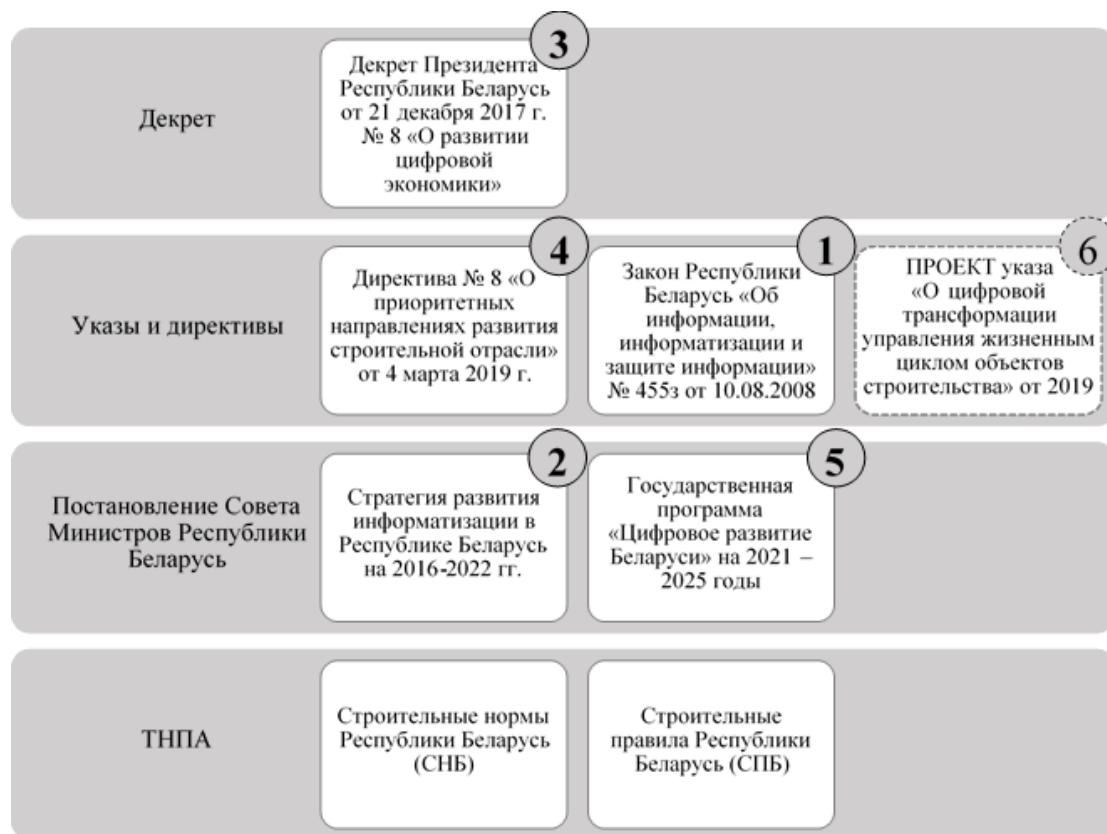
Декрет

3

Декрет Президента Республики Беларусь от 21 декабря 2017 г. № 8 «О развитии цифровой экономики»

Указы и директивы

4

Директива № 8 «О приоритетных направлениях развития строительной отрасли» от 4 марта 2019 г.

1

Закон Республики Беларусь «Об информации, информатизации и защите информации» № 455з от 10.08.2008

6

ПРОЕКТ указа «О цифровой трансформации управления жизненным циклом объектов строительства» от 2019

Постановление Совета Министров Республики Беларусь

2

Стратегия развития информатизации в Республике Беларусь на 2016-2022 гг.

5

Государственная программа «Цифровое развитие Беларуси» на 2021 – 2025 годы

ТНПА

Строительные нормы Республики Беларусь (СНБ)

Строительные правила Республики Беларусь (СПБ)